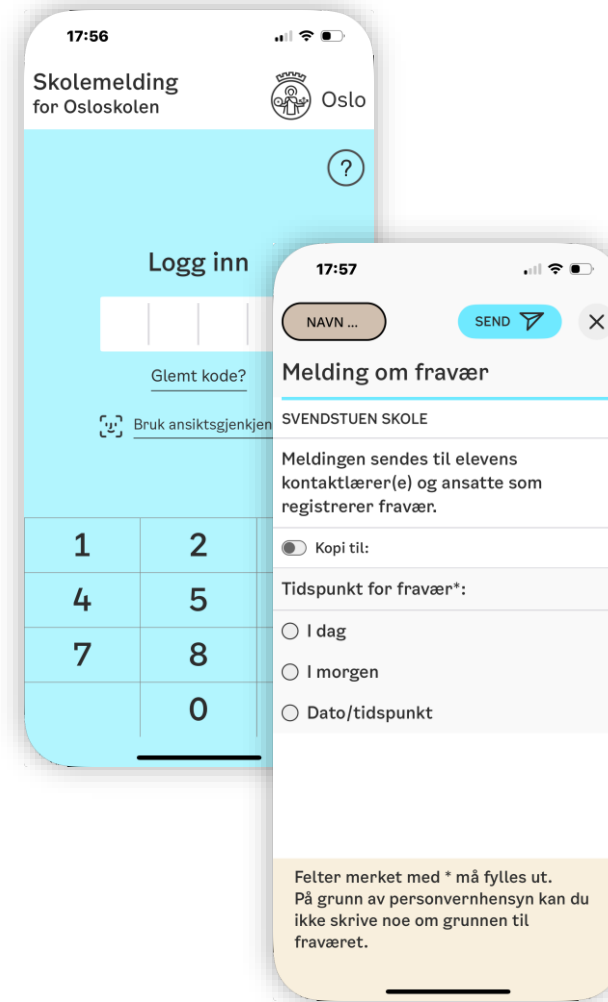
17:56

Skolemelding
for Osloskolen

Oslo

?

Logg inn

Glemt kode?

Bruk ansiktsgjenkjen

1
2
4
5
7
8
0

17:57

NAVN ...

SEND

Melding om fravær

SVENDSTUEN SKOLE

Meldingen sendes til elevens kontaktlærer(e) og ansatte som registrerer fravær.

Kopi til:

Tidspunkt for fravær*:

I dag

I morgen

Dato/tidspunkt

Felter merket med * må fylles ut.
På grunn av personvernhensyn kan du ikke skrive noe om grunnen til fraværet.